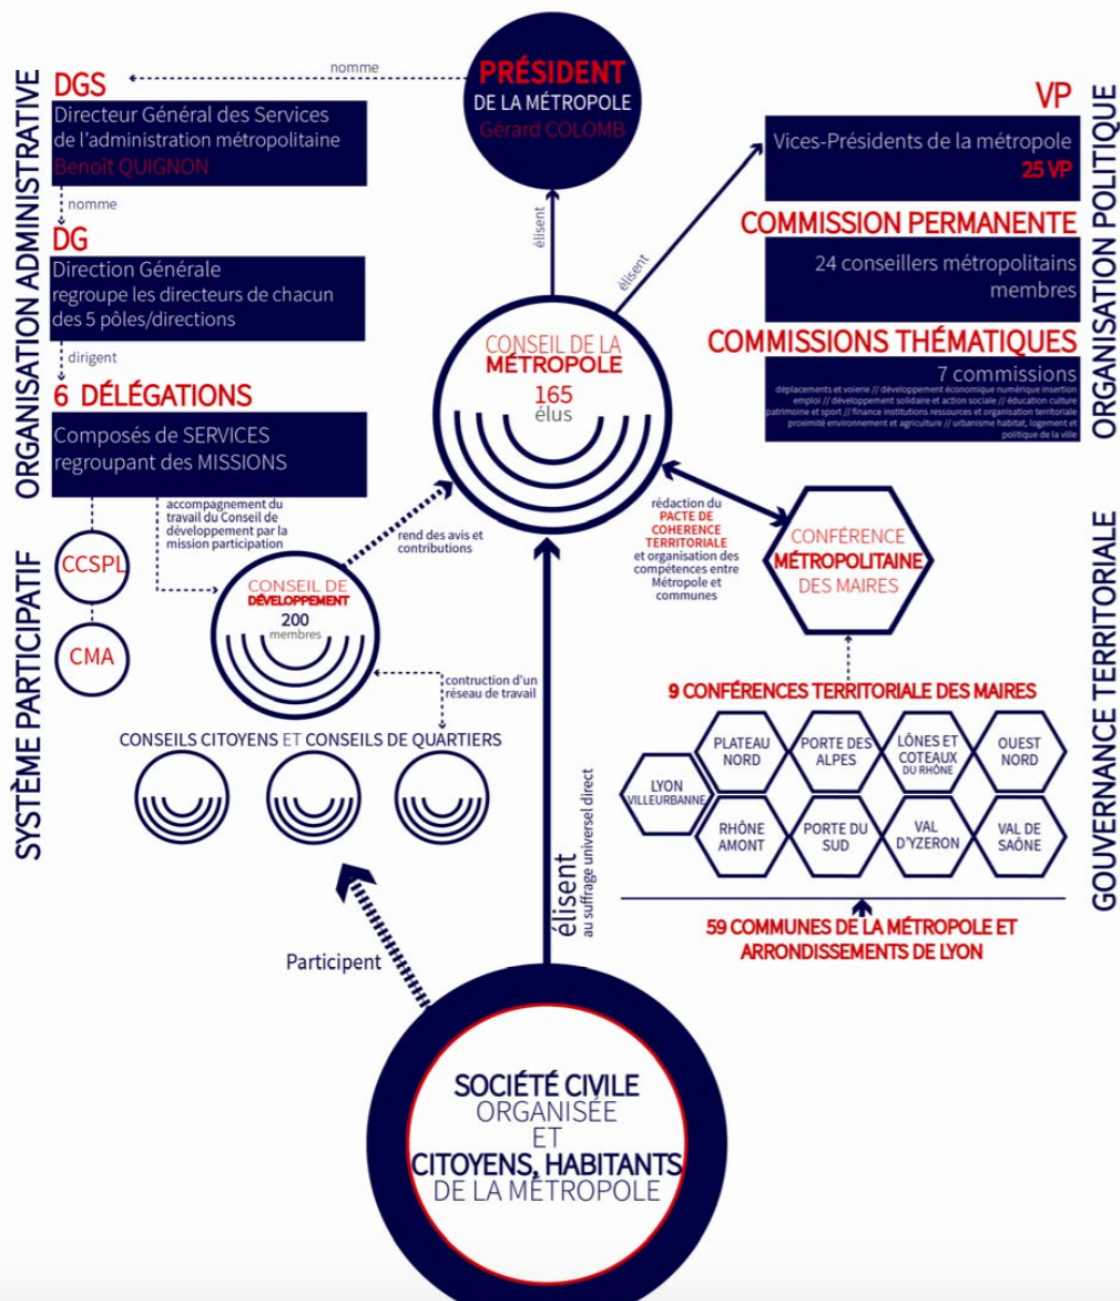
ORGANISATION ADMINISTRATIVE

DGS
Directeur Général des Services de l'administration métropolitaine
Benoît QUIGNON

nomme

DG
Direction Générale regroupe les directeurs de chacun des 5 pôles/directions

dirigent

6 DÉLÉGATIONS
Composés de SERVICES regroupant des MISSIONS

nomme

PRÉSIDENT
DE LA MÉTROPOLE
Gérard COLOMB

élisent

élisent

VP
Vices-Présidents de la métropole
25 VP

COMMISSION PERMANENTE
24 conseillers métropolitains membres

COMMISSIONS THÉMATIQUES
7 commissions
déplacements et voirie // développement économique numérique insertion emploi // développement solidaire et action sociale // éducation culture patrimoine et sport // finance institutions ressources et organisation territoriale proximité environnement et agriculture // urbanisme habitat, logement et politique de la ville

ORGANISATION POLITIQUE

CONSEIL DE LA MÉTROPOLE
165
élus

SYSTÈME PARTICIPATIF

CCSPL
CMA

accompagnement du travail du Conseil de développement par la mission participation

rend des avis et contributions

CONSEIL DE DÉVELOPPEMENT
200
membres

contruction d'un réseau de travail

CONSEILS CITOYENS ET CONSEILS DE QUARTIERS

rédaction du PACTE DE COHERENCE TERRITORIALE et organisation des compétences entre Métropole et communes

CONFÉRENCE MÉTROPOLITAINE DES MAIRES

GOUVERNANCE TERRITORIALE

9 CONFÉRENCES TERRITORIALE DES MAIRES
LYON VILLEURBANNE
PLATEAU NORD
PORTE DES ALPES
LÔNES ET COTEAUX DU RHÔNE
OUEST NORD
RHÔNE AMONT
PORTE DU SUD
VAL D'YZERON
VAL DE SAÔNE

59 COMMUNES DE LA MÉTROPOLE ET ARRONDISSEMENTS DE LYON

élisent
au suffrage universel direct

Participent

SOCIÉTÉ CIVILE ORGANISÉE ET CITOYENS, HABITANTS DE LA MÉTROPOLE